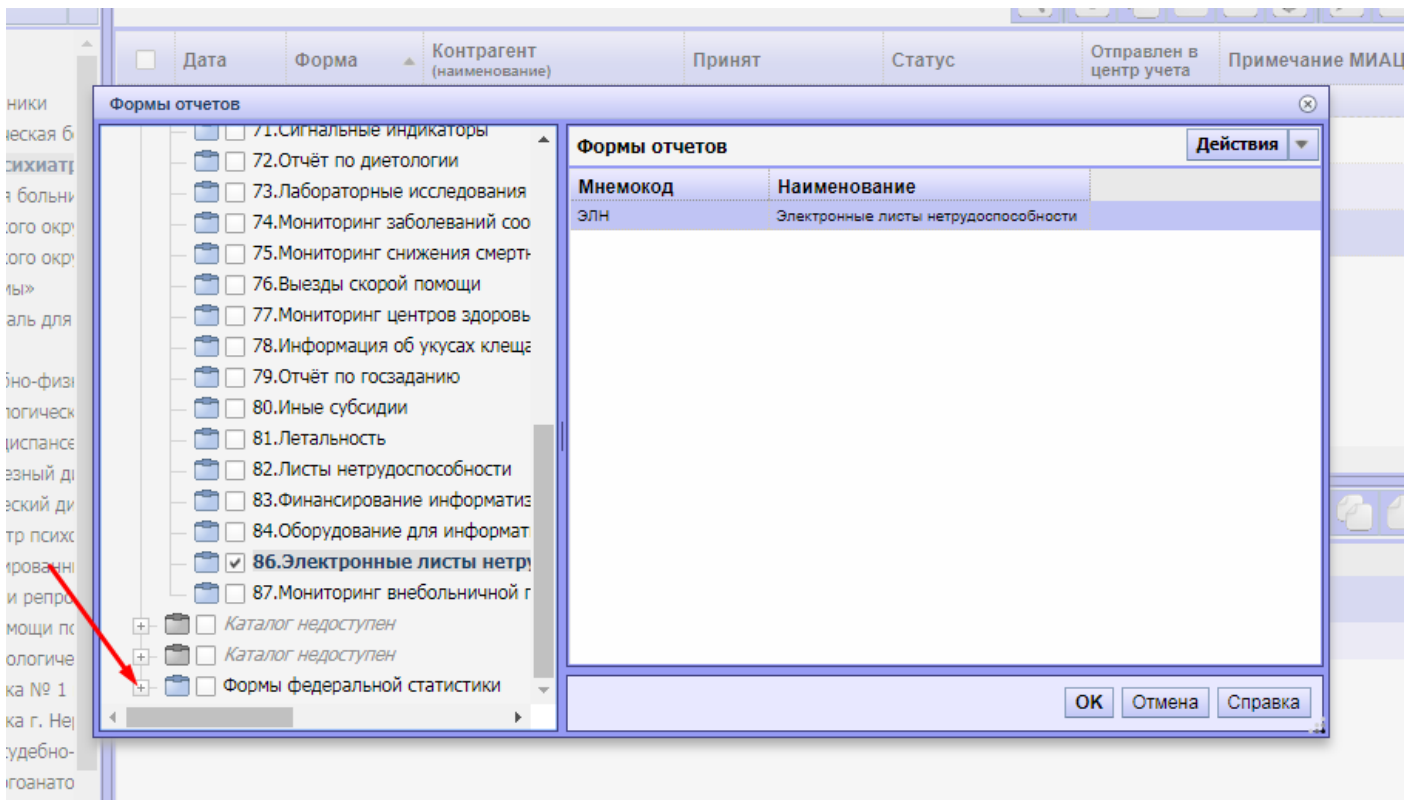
Дата | Форма | Контрагент (наименование) | Принят | Статус | Отправлен в центр учета | Примечание МИАЦ

ники
ческая б
сихиатр
я больни
кого окру
кого окру
мы»
аль для
бно-физ
логическ
диспансе
езный ди
еский ди
тр психо
ирован
и репро
мощи по
ологиче
ка № 1
ка г. Не
удебно-
гоанато

Формы отчетов

71.Сигнальные индикаторы
72.Отчёт по диетологии
73.Лабораторные исследования
74.Мониторинг заболеваний соо
75.Мониторинг снижения смертн
76.Выезды скорой помощи
77.Мониторинг центров здоровь
78.Информация об укусах клеща
79.Отчёт по госзаданию
80.Иные субсидии
81.Летальность
82.Листы нетрудоспособности
83.Финансирование информатиз
84.Оборудование для информат
86.Электронные листы нетру
87.Мониторинг внебольничной г
Каталог недоступен
Каталог недоступен
Формы федеральной статистики

Формы отчетов
Действия

| Мнемокод | Наименование |
|---|---|
| ЭЛН | Электронные листы нетрудоспособности |

OK
Отмена
Справка